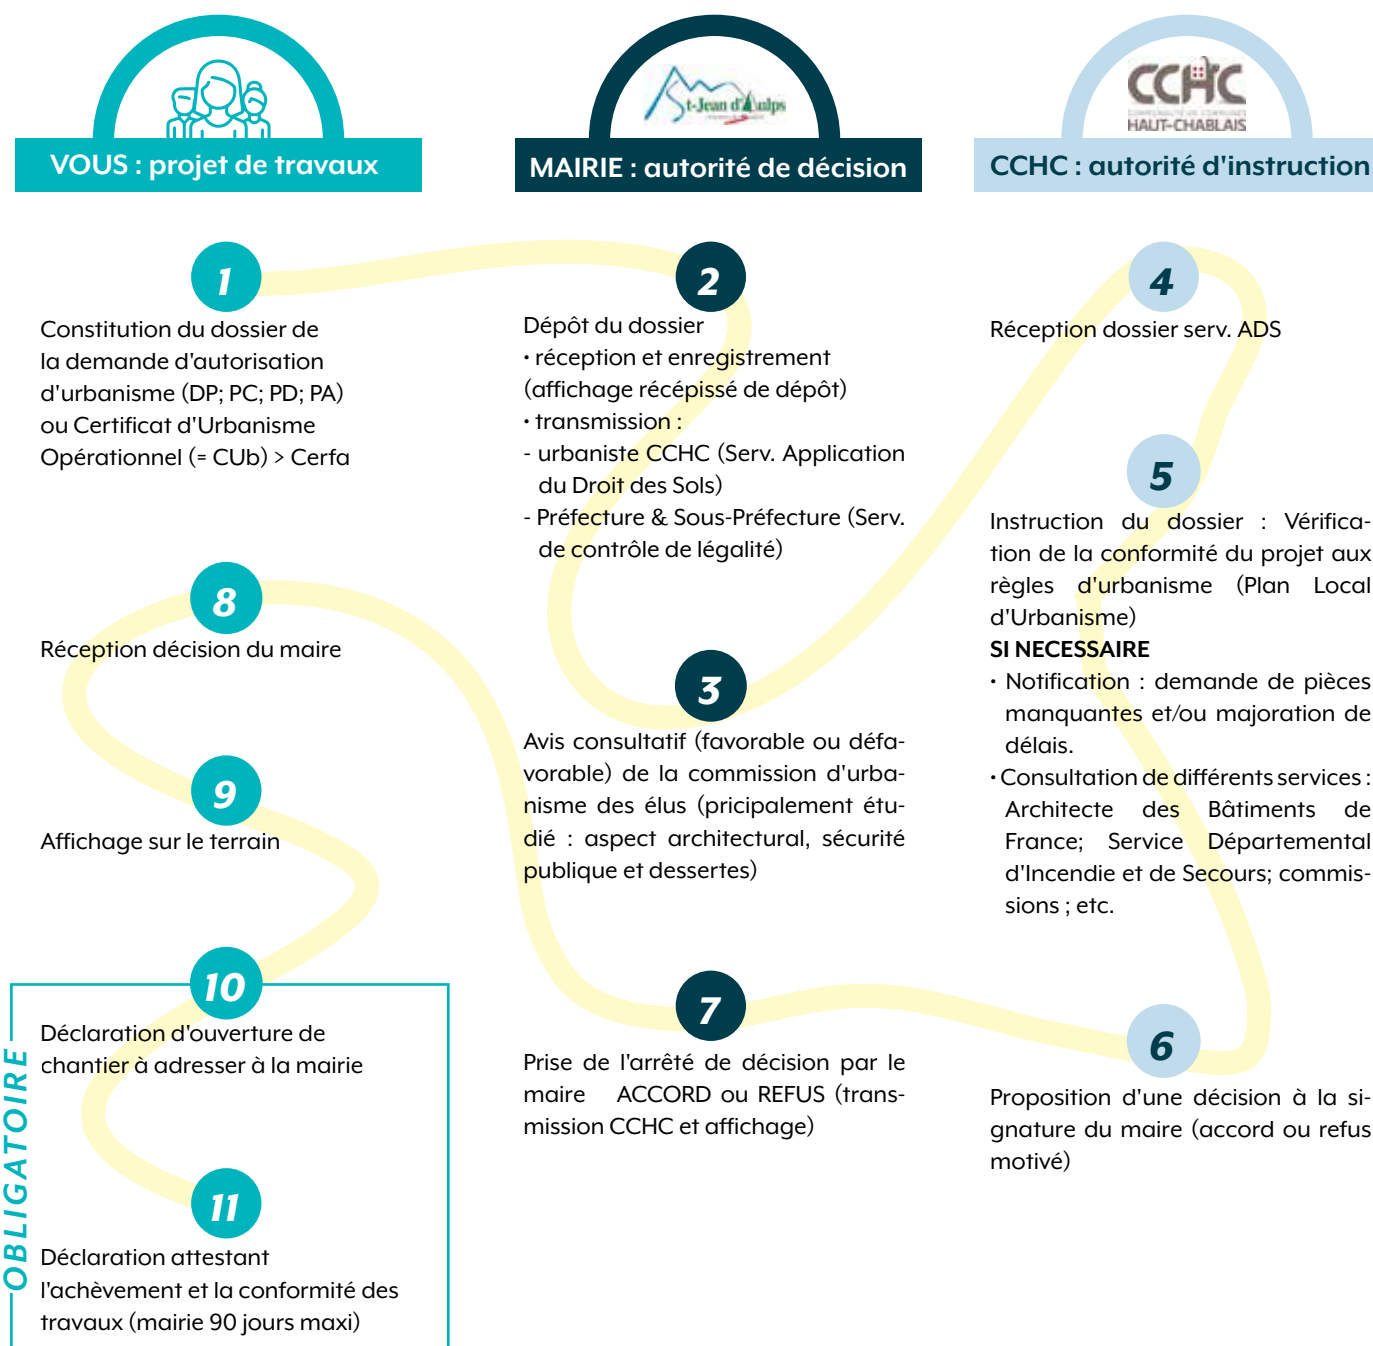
VOUS : projet de travaux

St-Jean d'Aulps

MAIRIE : autorité de décision

CCHC
HAUT-CHABLAIS

CCHC : autorité d'instruction

1
Constitution du dossier de la demande d'autorisation d'urbanisme (DP; PC; PD; PA) ou Certificat d'Urbanisme Opérationnel (= CUb) > Cerfa

2
Dépôt du dossier
• réception et enregistrement (affichage récépissé de dépôt)
• transmission :
- urbaniste CCHC (Serv. Application du Droit des Sols)
- Préfecture & Sous-Préfecture (Serv. de contrôle de légalité)

4
Réception dossier serv. ADS

5
Instruction du dossier : Vérification de la conformité du projet aux règles d'urbanisme (Plan Local d'Urbanisme)
SI NECESSAIRE
• Notification : demande de pièces manquantes et/ou majoration de délais.
• Consultation de différents services : Architecte des Bâtiments de France; Service Départemental d'Incendie et de Secours; commissions ; etc.

3
Avis consultatif (favorable ou défavorable) de la commission d'urbanisme des élus (pricipalement étudié : aspect architectural, sécurité publique et dessertes)

8
Réception décision du maire

9
Affichage sur le terrain

10
Déclaration d'ouverture de chantier à adresser à la mairie

11
Déclaration attestant l'achèvement et la conformité des travaux (mairie 90 jours maxi)

OBLIGATOIRE

7
Prise de l'arrêté de décision par le maire ACCORD ou REFUS (transmission CCHC et affichage)

6
Proposition d'une décision à la signature du maire (accord ou refus motivé)